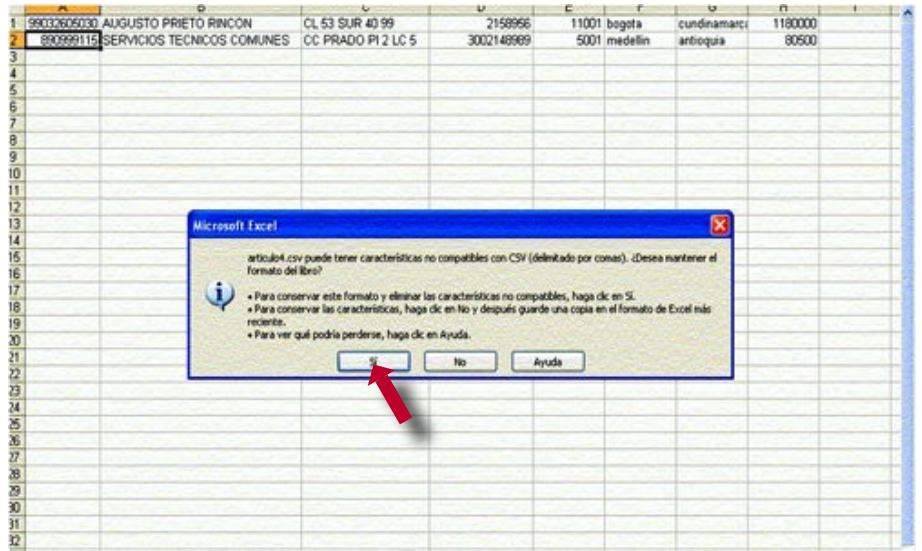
| | A | B | C | D | E | F | G | H | I |
|---|---|---|---|---|---|---|---|---|---|
| 1 | 99032605030 | AUGUSTO PRIETO RINCON | CL 53 SUR 40 99 | 2158956 | 11001 | bogota | cundinamarca | 1180000 | |
| 2 | 890999115 | SERVICIOS TECNICOS COMUNES | CC PRADO PI 2 LC 5 | 3002148989 | 5001 | medellin | antioquia | 80500 | |
| 3 | | | | | | | | | |
| 4 | | | | | | | | | |
| 5 | | | | | | | | | |
| 6 | | | | | | | | | |
| 7 | | | | | | | | | |
| 8 | | | | | | | | | |
| 9 | | | | | | | | | |
| 10 | | | | | | | | | |
| 11 | | | | | | | | | |
| 12 | | | | | | | | | |
| 13 | | | | | | | | | |
| 14 | | | | | | | | | |
| 15 | | | | | | | | | |
| 16 | | | | | | | | | |
| 17 | | | | | | | | | |
| 18 | | | | | | | | | |
| 19 | | | | | | | | | |
| 20 | | | | | | | | | |
| 21 | | | | | | | | | |
| 22 | | | | | | | | | |
| 23 | | | | | | | | | |
| 24 | | | | | | | | | |
| 25 | | | | | | | | | |
| 26 | | | | | | | | | |
| 27 | | | | | | | | | |
| 28 | | | | | | | | | |
| 29 | | | | | | | | | |
| 30 | | | | | | | | | |
| 31 | | | | | | | | | |
| 32 | | | | | | | | | |

Microsoft Excel

articulo4.csv puede tener características no compatibles con CSV (delimitado por comas). ¿Desea mantener el formato del libro?

• Para conservar este formato y eliminar las características no compatibles, haga clic en Sí.
• Para conservar las características, haga clic en No y después guarde una copia en el formato de Excel más reciente.
• Para ver qué podría perderse, haga clic en Ayuda.

Sí | No | Ayuda